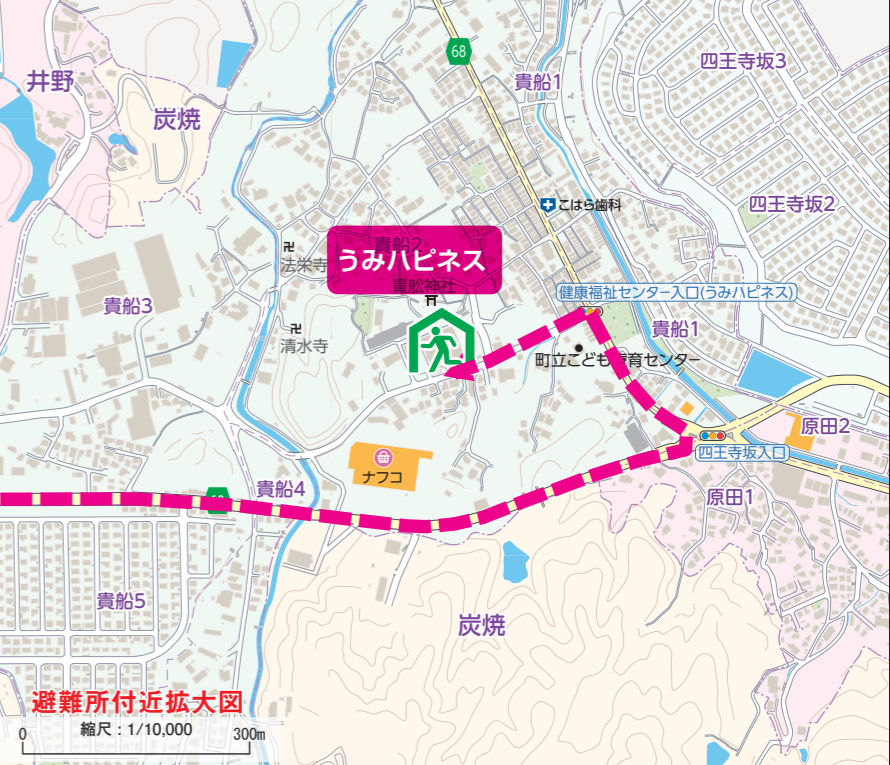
井野
炭焼
68
貴船1
四王寺坂3
こはら歯科
四王寺坂2
貴船2
うみハピネス
法栄寺
貴船神社
健康福祉センター入口(うみハピネス)
貴船3
清水寺
貴船1
町立こども育成センター
原田2
四王寺坂入口
ナフコ
貴船4
原田1
貴船5
炭焼
避難所付近拡大図
縮尺：1/10,000
0
300m